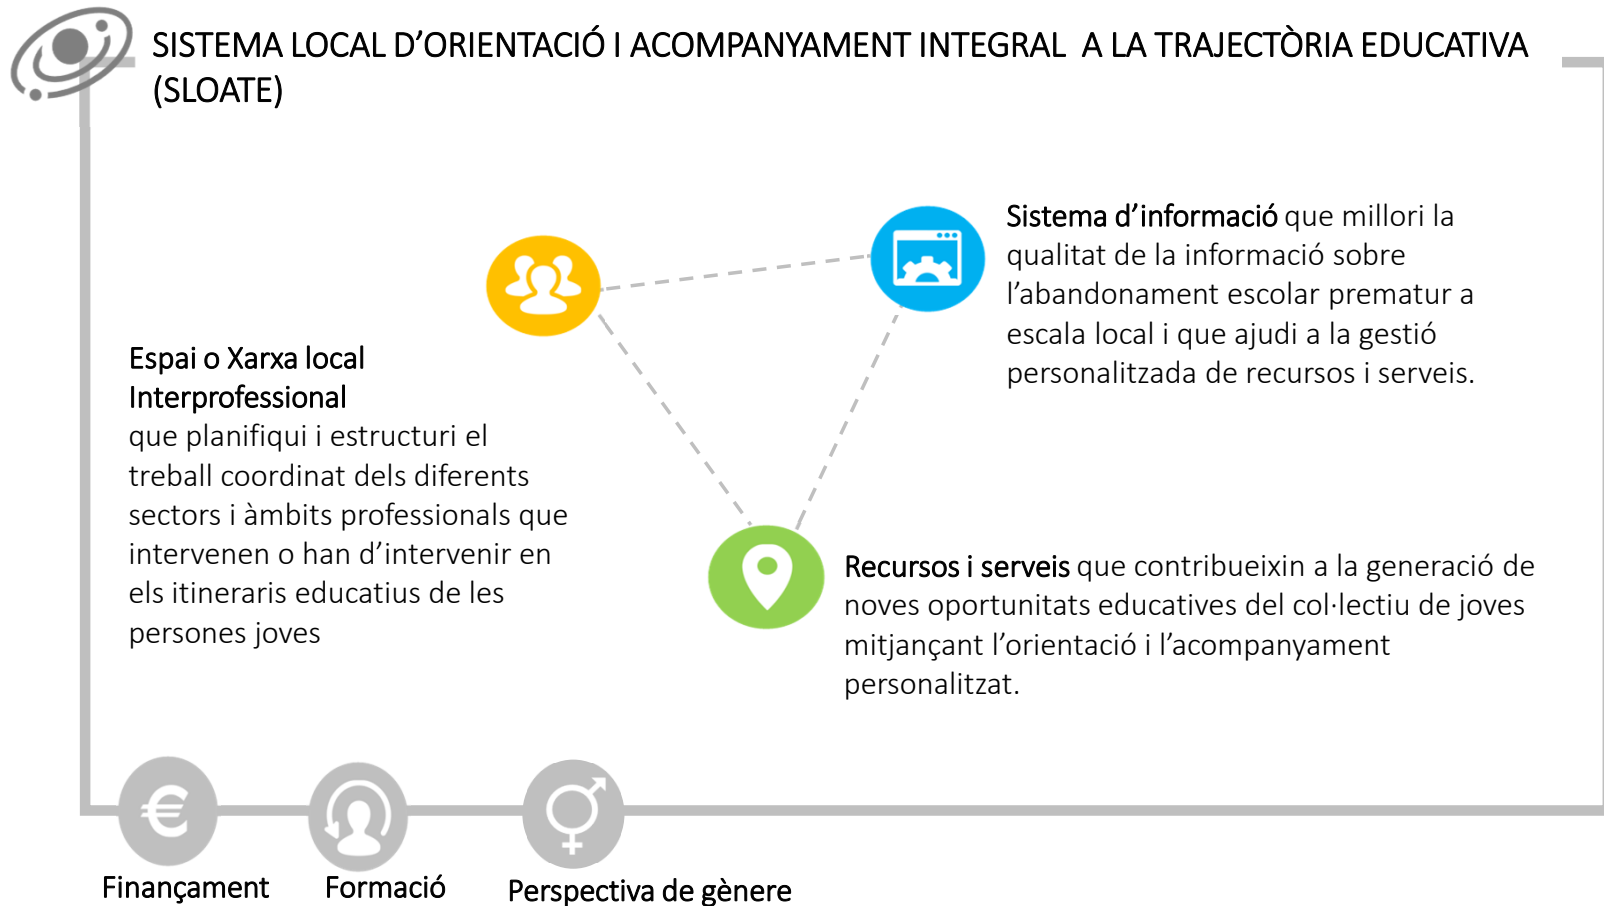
SISTEMA LOCAL D’ORIENTACIÓ I ACOMPANYAMENT INTEGRAL A LA TRAJECTÒRIA EDUCATIVA (SLOATE)

Sistema d’informació que millori la qualitat de la informació sobre l’abandonament escolar prematur a escala local i que ajudi a la gestió personalitzada de recursos i serveis.

Espai o Xarxa local Interprofessional
que planifiqui i estructuri el treball coordinat dels diferents sectors i àmbits professionals que intervenen o han d’intervenir en els itineraris educatius de les persones joves

Recursos i serveis que contribueixin a la generació de noves oportunitats educatives del col·lectiu de joves mitjançant l’orientació i l’acompanyament personalitzat.

Finançament

Formació

Perspectiva de gènere